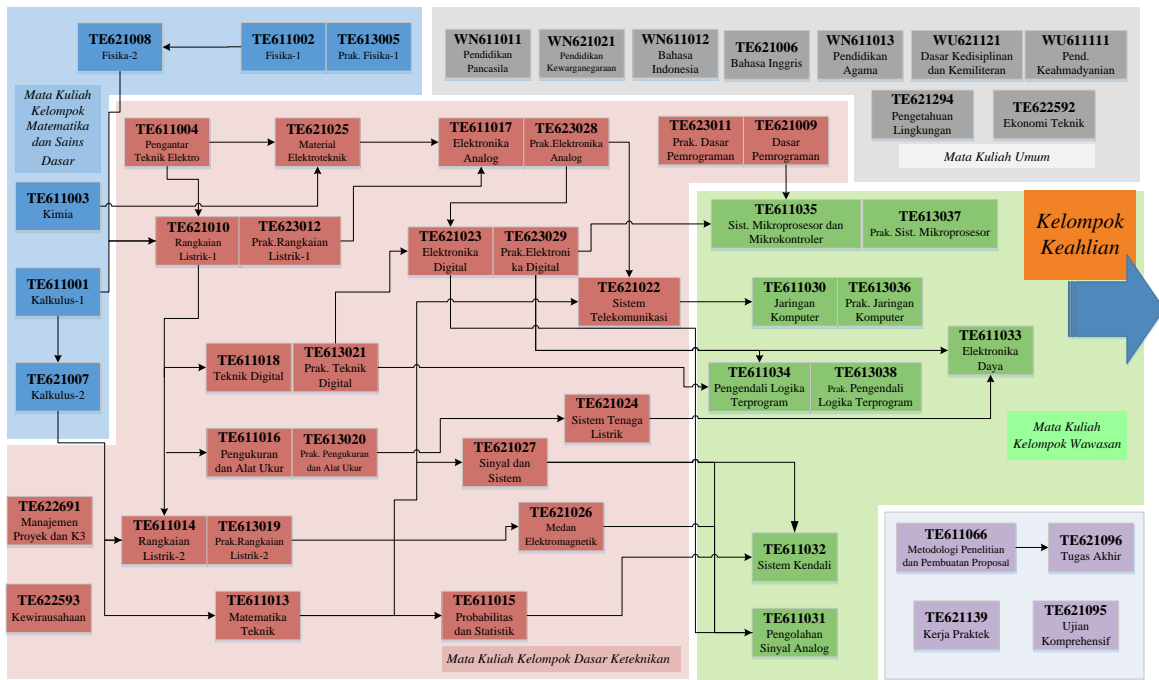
TE621008
Fisika-2

TE611002
Fisika-1

TE613005
Prak. Fisika-1

Mata Kuliah Kelompok Matematika dan Sains Dasar

TE611003
Kimia

TE611001
Kalkulus-1

TE621007
Kalkulus-2

WN611011
Pendidikan Pancasila

WN621021
Pendidikan Kewarganegaraan

WN611012
Bahasa Indonesia

TE621006
Bahasa Inggris

WN611013
Pendidikan Agama

WU621121
Dasar Kedisiplinan dan Kemiliteran

WU611111
Pend. Keahmadyanian

TE621294
Pengetahuan Lingkungan

TE622592
Ekonomi Teknik

Mata Kuliah Umum

TE611004
Pengantar Teknik Elektro

TE621025
Material Elektroteknik

TE611017
Elektronika Analog

TE623028
Prak.Elektronika Analog

TE623011
Prak. Dasar Pemrograman

TE621009
Dasar Pemrograman

TE621010
Rangkaian Listrik-1

TE623012
Prak.Rangkaian Listrik-1

TE621023
Elektronika Digital

TE623029
Prak.Elektronika Digital

TE621022
Sistem Telekomunikasi

TE611035
Sist. Mikroprosesor dan Mikrokontroler

TE613037
Prak. Sist. Mikroprosesor

Kelompok Keahlian

TE611030
Jaringan Komputer

TE613036
Prak. Jaringan Komputer

TE611033
Elektronika Daya

TE611018
Teknik Digital

TE613021
Prak. Teknik Digital

TE611034
Pengendali Logika Terprogram

TE613038
Prak. Pengendali Logika Terprogram

TE621024
Sistem Tenaga Listrik

Mata Kuliah Kelompok Wawasan

TE611016
Pengukuran dan Alat Ukur

TE613020
Prak. Pengukuran dan Alat Ukur

TE621027
Sinyal dan Sistem

TE622691
Manajemen Proyek dan K3

TE611014
Rangkaian Listrik-2

TE613019
Prak.Rangkaian Listrik-2

TE621026
Medan Elektromagnetik

TE611032
Sistem Kendali

TE611066
Metodologi Penelitian dan Pembuatan Proposal

TE621096
Tugas Akhir

TE622593
Kewirausahaan

TE611013
Matematika Teknik

TE611015
Probabilitas dan Statistik

TE611031
Pengolahan Sinyal Analog

TE621139
Kerja Praktek

TE621095
Ujian Komprehensif

Mata Kuliah Kelompok Dasar Keteknikan